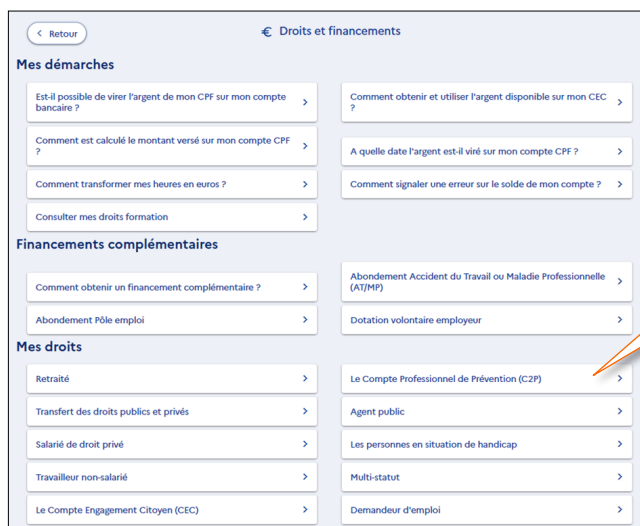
Retour

€ Droits et financements

Mes démarches

Est-il possible de virer l'argent de mon CPF sur mon compte bancaire ? >

Comment obtenir et utiliser l'argent disponible sur mon CEC >

Comment est calculé le montant versé sur mon compte CPF ? >

A quelle date l'argent est-il viré sur mon compte CPF ? >

Comment transformer mes heures en euros ? >

Comment signaler une erreur sur le solde de mon compte ? >

Consulter mes droits formation >

Financements complémentaires

Comment obtenir un financement complémentaire ? >

Abondement Accident du Travail ou Maladie Professionnelle (AT/MP) >

Abondement Pôle emploi >

Dotation volontaire employeur >

Mes droits

Retraité >

Le Compte Professionnel de Prévention (C2P) >

Transfert des droits publics et privés >

Agent public >

Salarié de droit privé >

Les personnes en situation de handicap >

Travailleur non-salarié >

Multi-statut >

Le Compte Engagement Citoyen (CEC) >

Demandeur d'emploi >